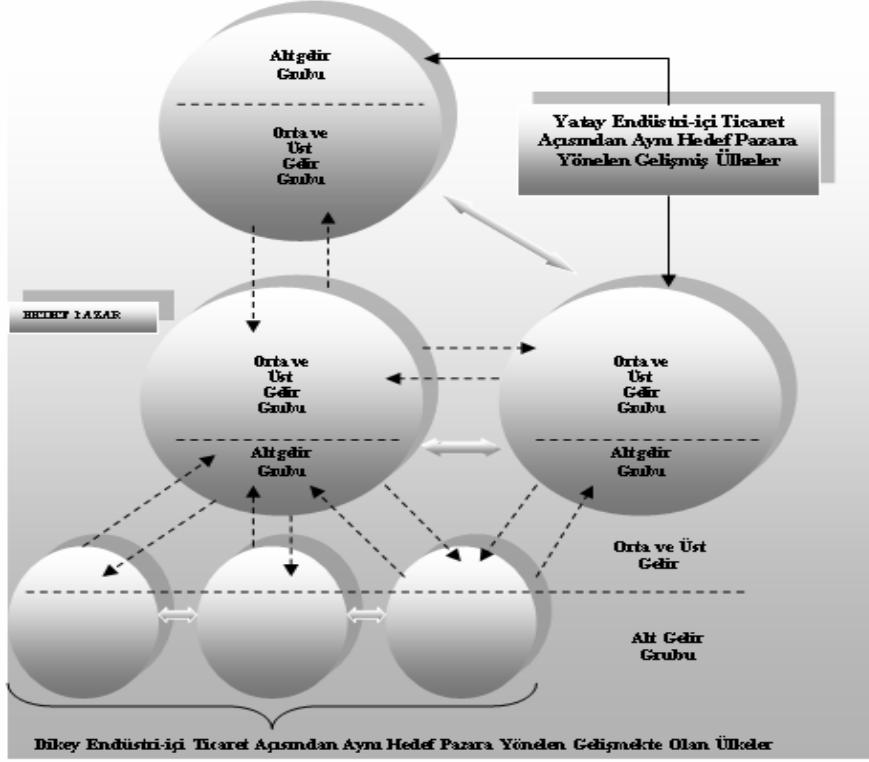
Alt gelir Grubu

Orta ve Üst Gelir Grubu

Yatay Endüstri-içi Ticaret Açısından Aynı Hedef Pazara Yönelen Gelişmiş Ülkeler

HEDEF PAZAR

Orta ve Üst Gelir Grubu

Alt gelir Grubu

Orta ve Üst Gelir Grubu

Alt gelir Grubu

Orta ve Üst Gelir

Alt Gelir Grubu

Dikey Endüstri-içi Ticaret Açısından Aynı Hedef Pazara Yönelen Gelişmekte Olan Ülkeler